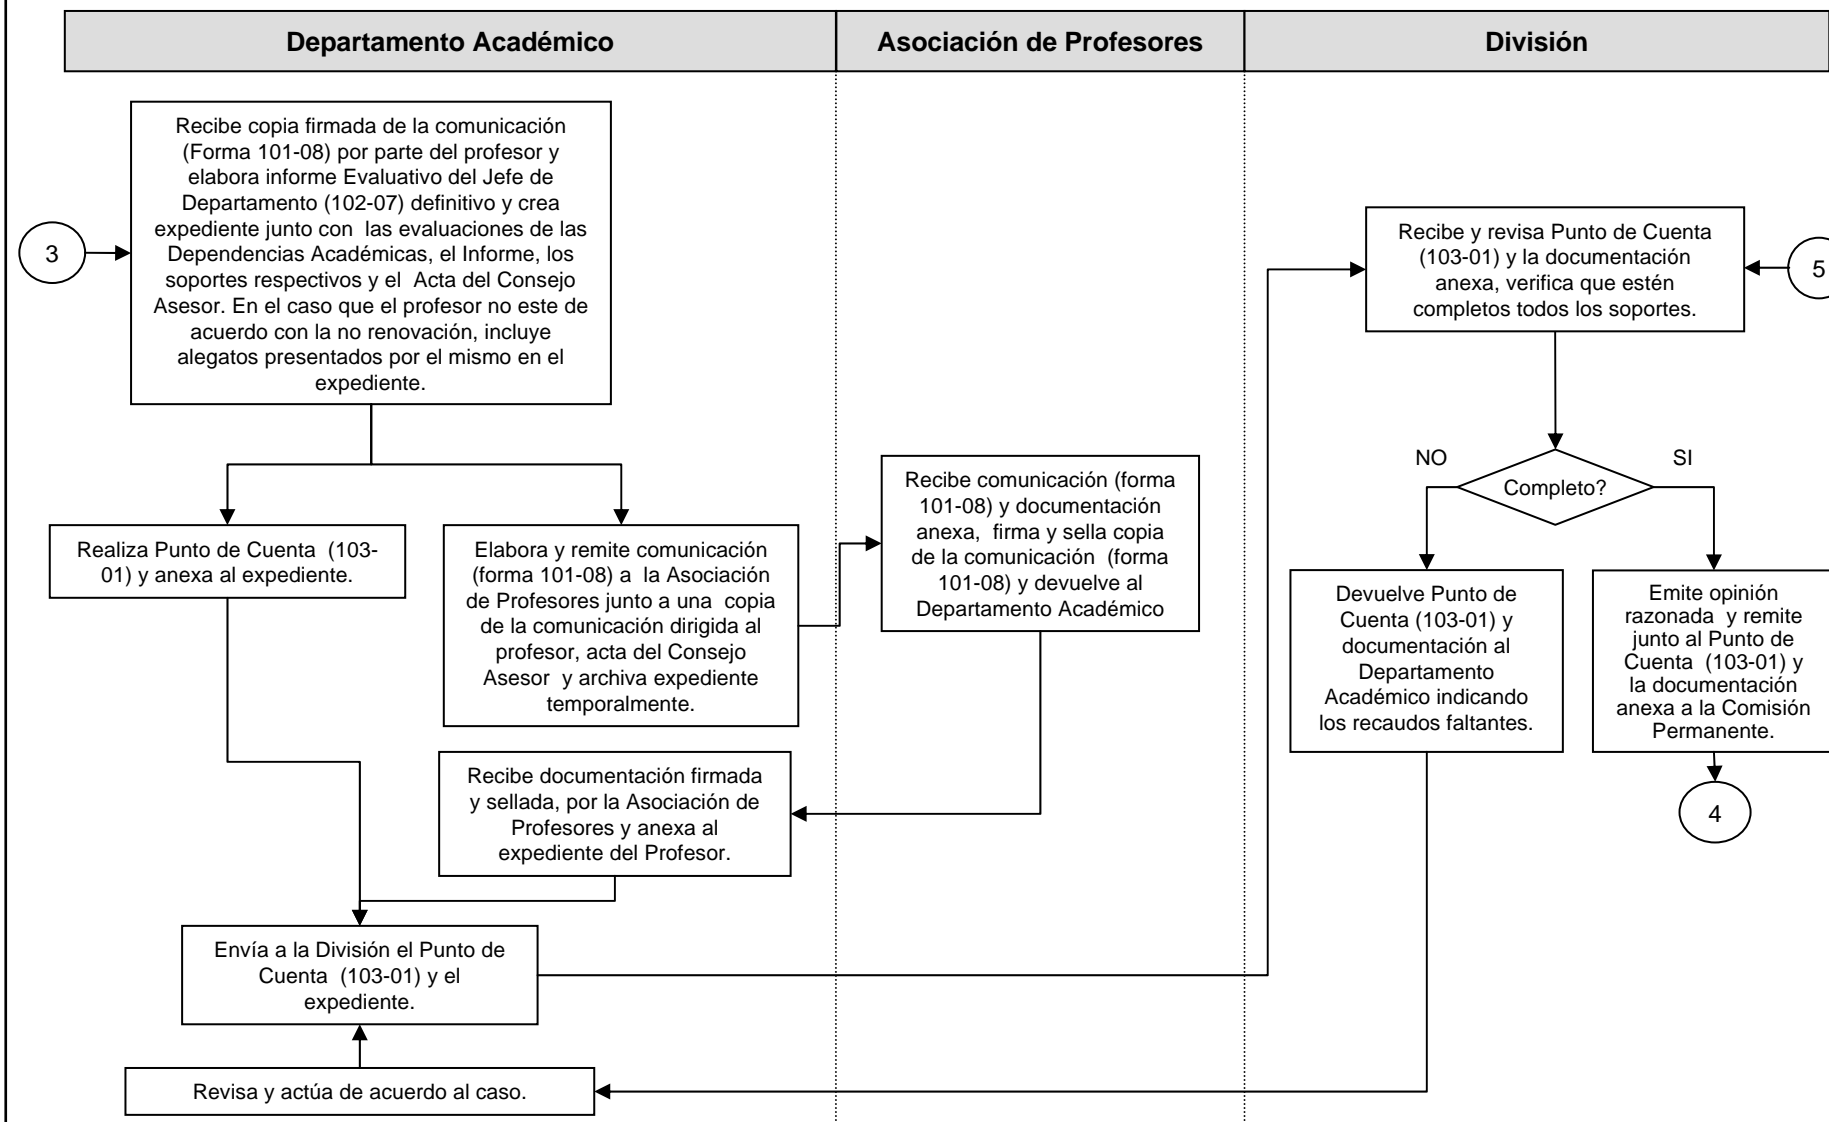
Departamento Académico

Asociación de Profesores

División

3

Recibe copia firmada de la comunicación (Forma 101-08) por parte del profesor y elabora informe Evaluativo del Jefe de Departamento (102-07) definitivo y crea expediente junto con las evaluaciones de las Dependencias Académicas, el Informe, los soportes respectivos y el Acta del Consejo Asesor. En el caso que el profesor no este de acuerdo con la no renovación, incluye alegatos presentados por el mismo en el expediente.

Realiza Punto de Cuenta (103-01) y anexa al expediente.

Elabora y remite comunicación (forma 101-08) a la Asociación de Profesores junto a una copia de la comunicación dirigida al profesor, acta del Consejo Asesor y archiva expediente temporalmente.

Recibe comunicación (forma 101-08) y documentación anexa, firma y sella copia de la comunicación (forma 101-08) y devuelve al Departamento Académico

Recibe documentación firmada y sellada, por la Asociación de Profesores y anexa al expediente del Profesor.

Envía a la División el Punto de Cuenta (103-01) y el expediente.

Revisa y actúa de acuerdo al caso.

Recibe y revisa Punto de Cuenta (103-01) y la documentación anexa, verifica que estén completos todos los soportes.

5

NO

Completo?

SI

Devuelve Punto de Cuenta (103-01) y documentación al Departamento Académico indicando los recaudos faltantes.

Emite opinión razonada y remite junto al Punto de Cuenta (103-01) y la documentación anexa a la Comisión Permanente.

4